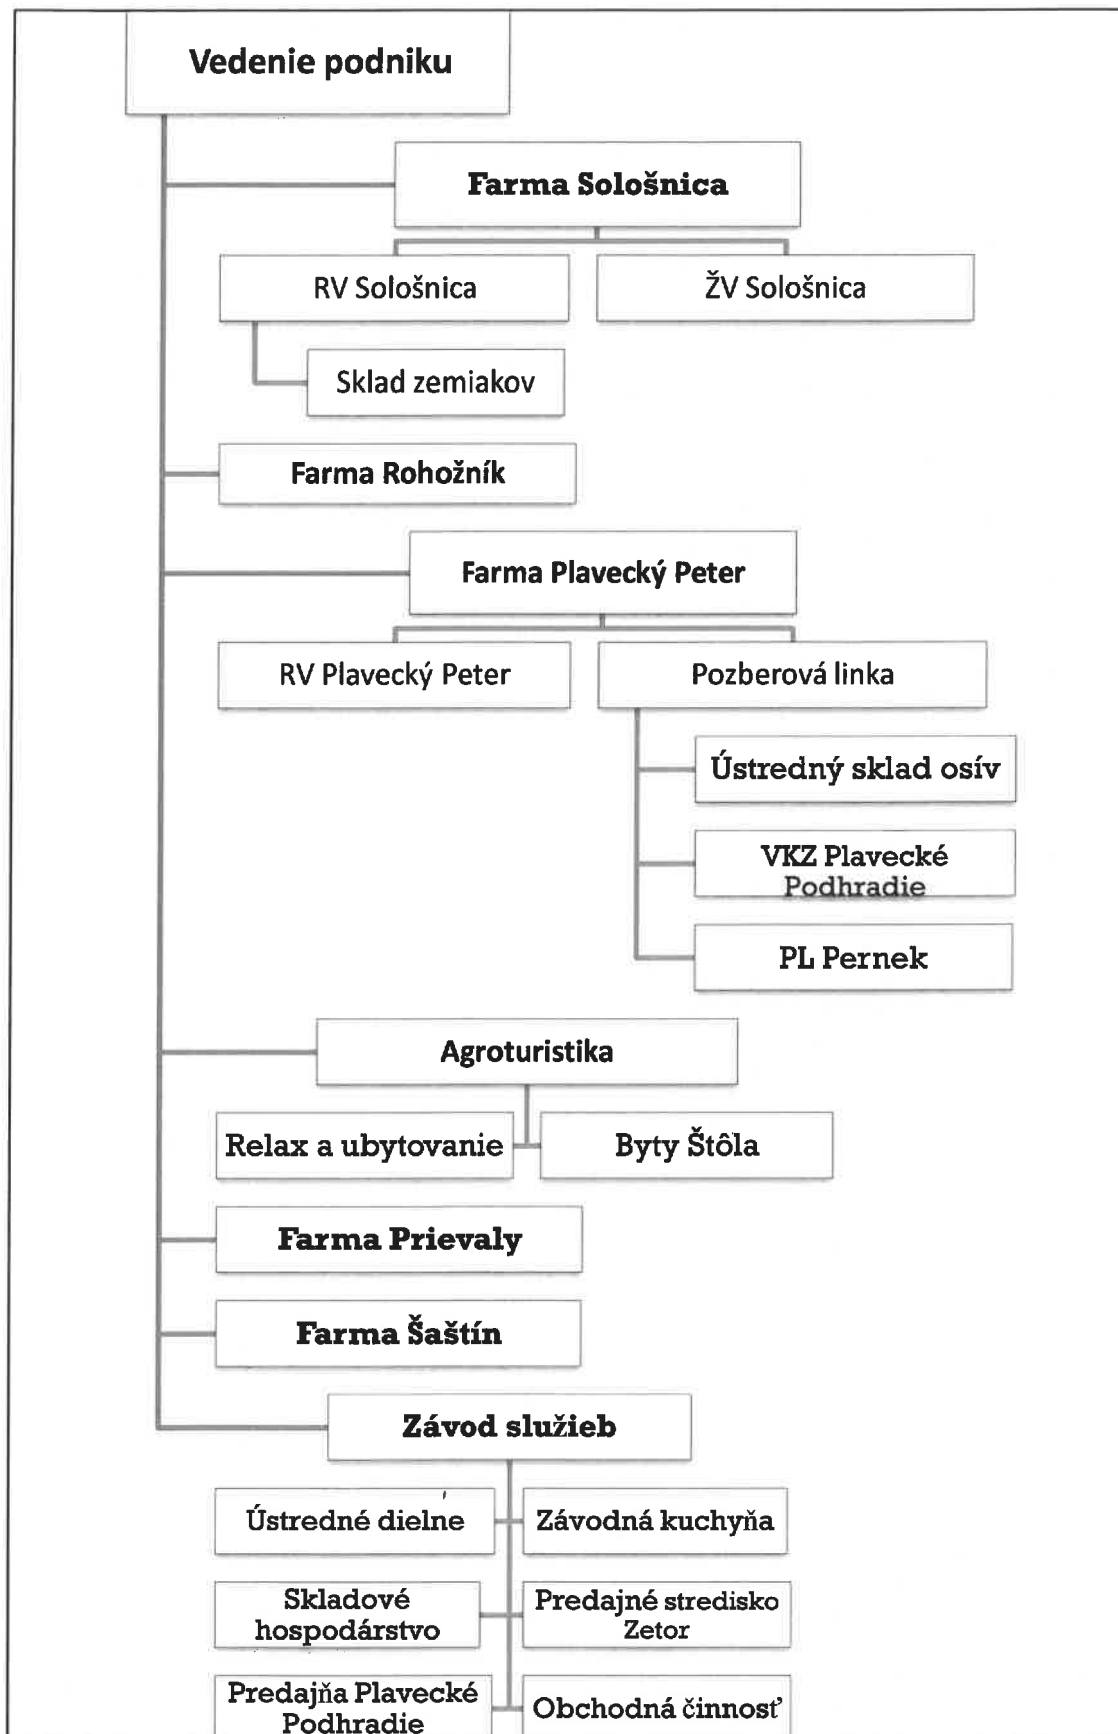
Vedenie podniku

Farma Sološnica

RV Sološnica

ŽV Sološnica

Sklad zemiakov

Farma Rohožník

Farma Plavecký Peter

RV Plavecký Peter

Pozberová linka

Ústredný sklad osív

VKZ Plavecké Podhradie

PL Pernek

Agroturistika

Relax a ubytovanie

Byty Štôla

Farma Prievaly

Farma Šaštín

Závod služieb

Ústredné dielne

Závodná kuchyňa

Skladové hospodárstvo

Predajné stredisko Zetor

Predajňa Plavecké Podhradie

Obchodná činnosť